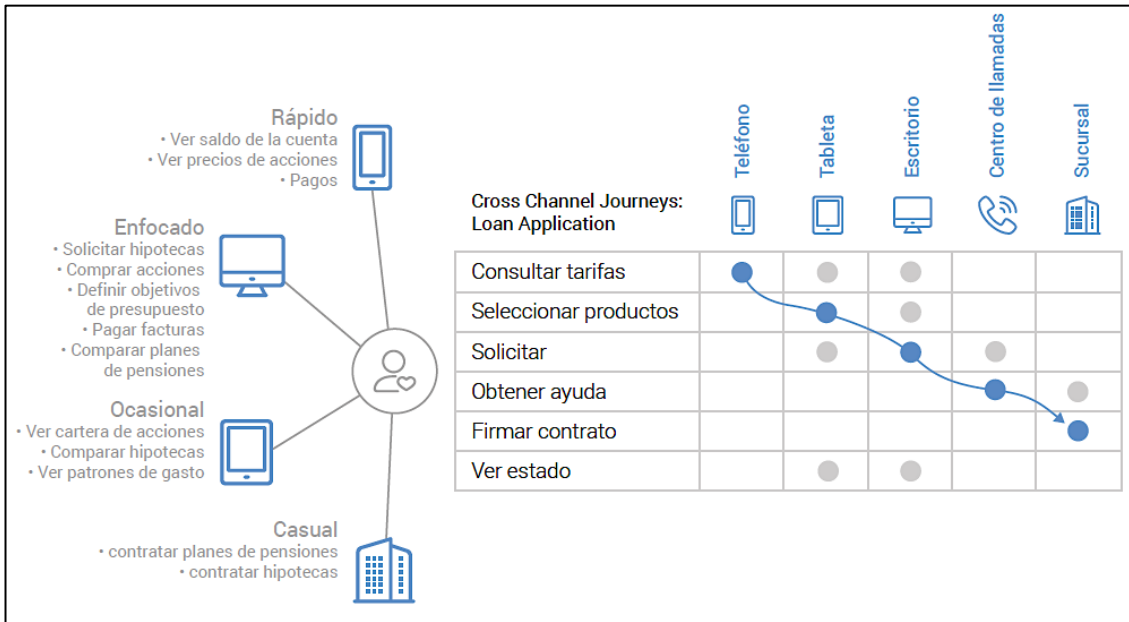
Rápido
• Ver saldo de la cuenta
• Ver precios de acciones
• Pagos

Enfocado
• Solicitar hipotecas
• Comprar acciones
• Definir objetivos de presupuesto
• Pagar facturas
• Comparar planes de pensiones

Ocasional
• Ver cartera de acciones
• Comparar hipotecas
• Ver patrones de gasto

Casual
• contratar planes de pensiones
• contratar hipotecas

Cross Channel Journeys: Loan Application

| | Teléfono | Tableta | Escritorio | Centro de llamadas | Sucursal |
|---|---|---|---|---|---|
| Consultar tarifas | | | | | |
| Seleccionar productos | | | | | |
| Solicitar | | | | | |
| Obtener ayuda | | | | | |
| Firmar contrato | | | | | |
| Ver estado | | | | | |